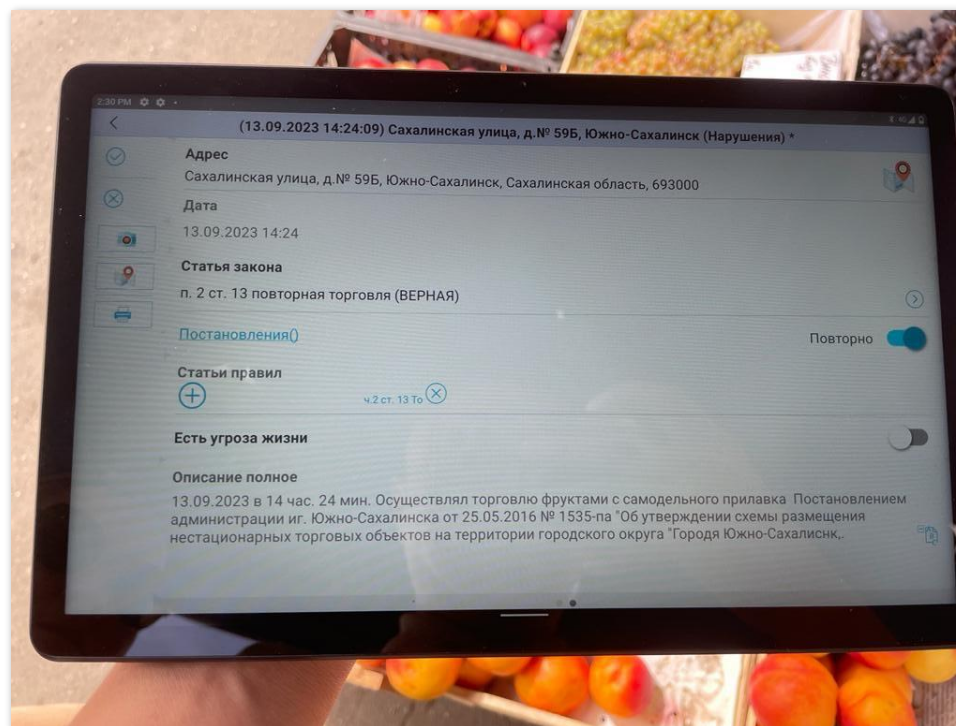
2:30 PM

(13.09.2023 14:24:09) Сахалинская улица, д.№ 59Б, Южно-Сахалинск (Нарушения) *

Адрес
Сахалинская улица, д.№ 59Б, Южно-Сахалинск, Сахалинская область, 693000

Дата
13.09.2023 14:24

Статья закона
п. 2 ст. 13 повторная торговля (ВЕРНАЯ)

Постановления()

Повторно

Статьи правил

ч.2 ст. 13 То

Есть угроза жизни

Описание полное
13.09.2023 в 14 час. 24 мин. Осуществлял торговлю фруктами с самодельного прилавка Постановлением администрации иг. Южно-Сахалинска от 25.05.2016 № 1535-па "Об утверждении схемы размещения нестационарных торговых объектов на территории городского округа "Городя Южно-Сахалинск,.